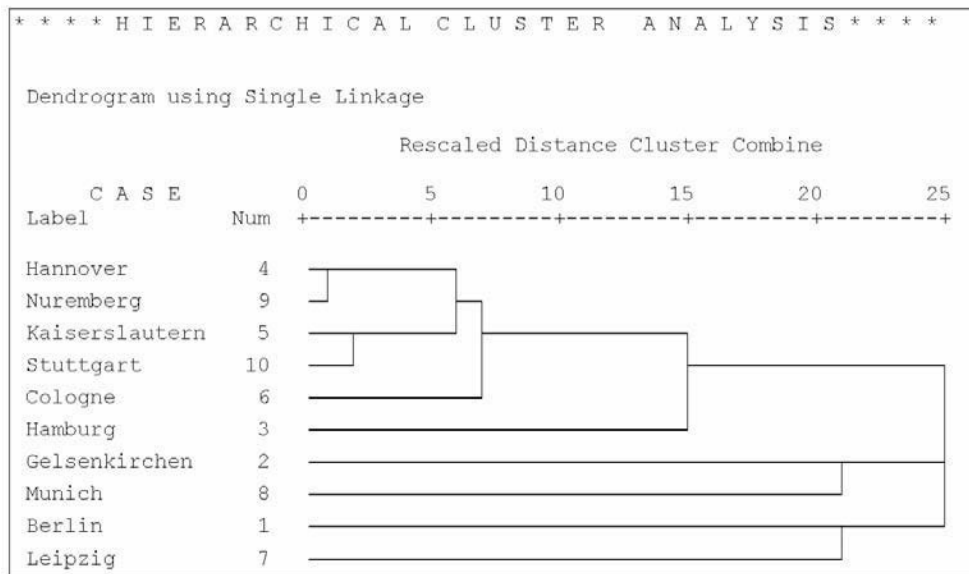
* * * * H I E R A R C H I C A L   C L U S T E R   A N A L Y S I S * * * *

Dendrogram using Single Linkage

Rescaled Distance Cluster Combine

| C A S E Label | Num | 0 5 10 15 20 25 |
|---|---|---|
| Hannover | 4 | |
| Nuremberg | 9 | |
| Kaiserslautern | 5 | |
| Stuttgart | 10 | |
| Cologne | 6 | |
| Hamburg | 3 | |
| Gelsenkirchen | 2 | |
| Munich | 8 | |
| Berlin | 1 | |
| Leipzig | 7 | |